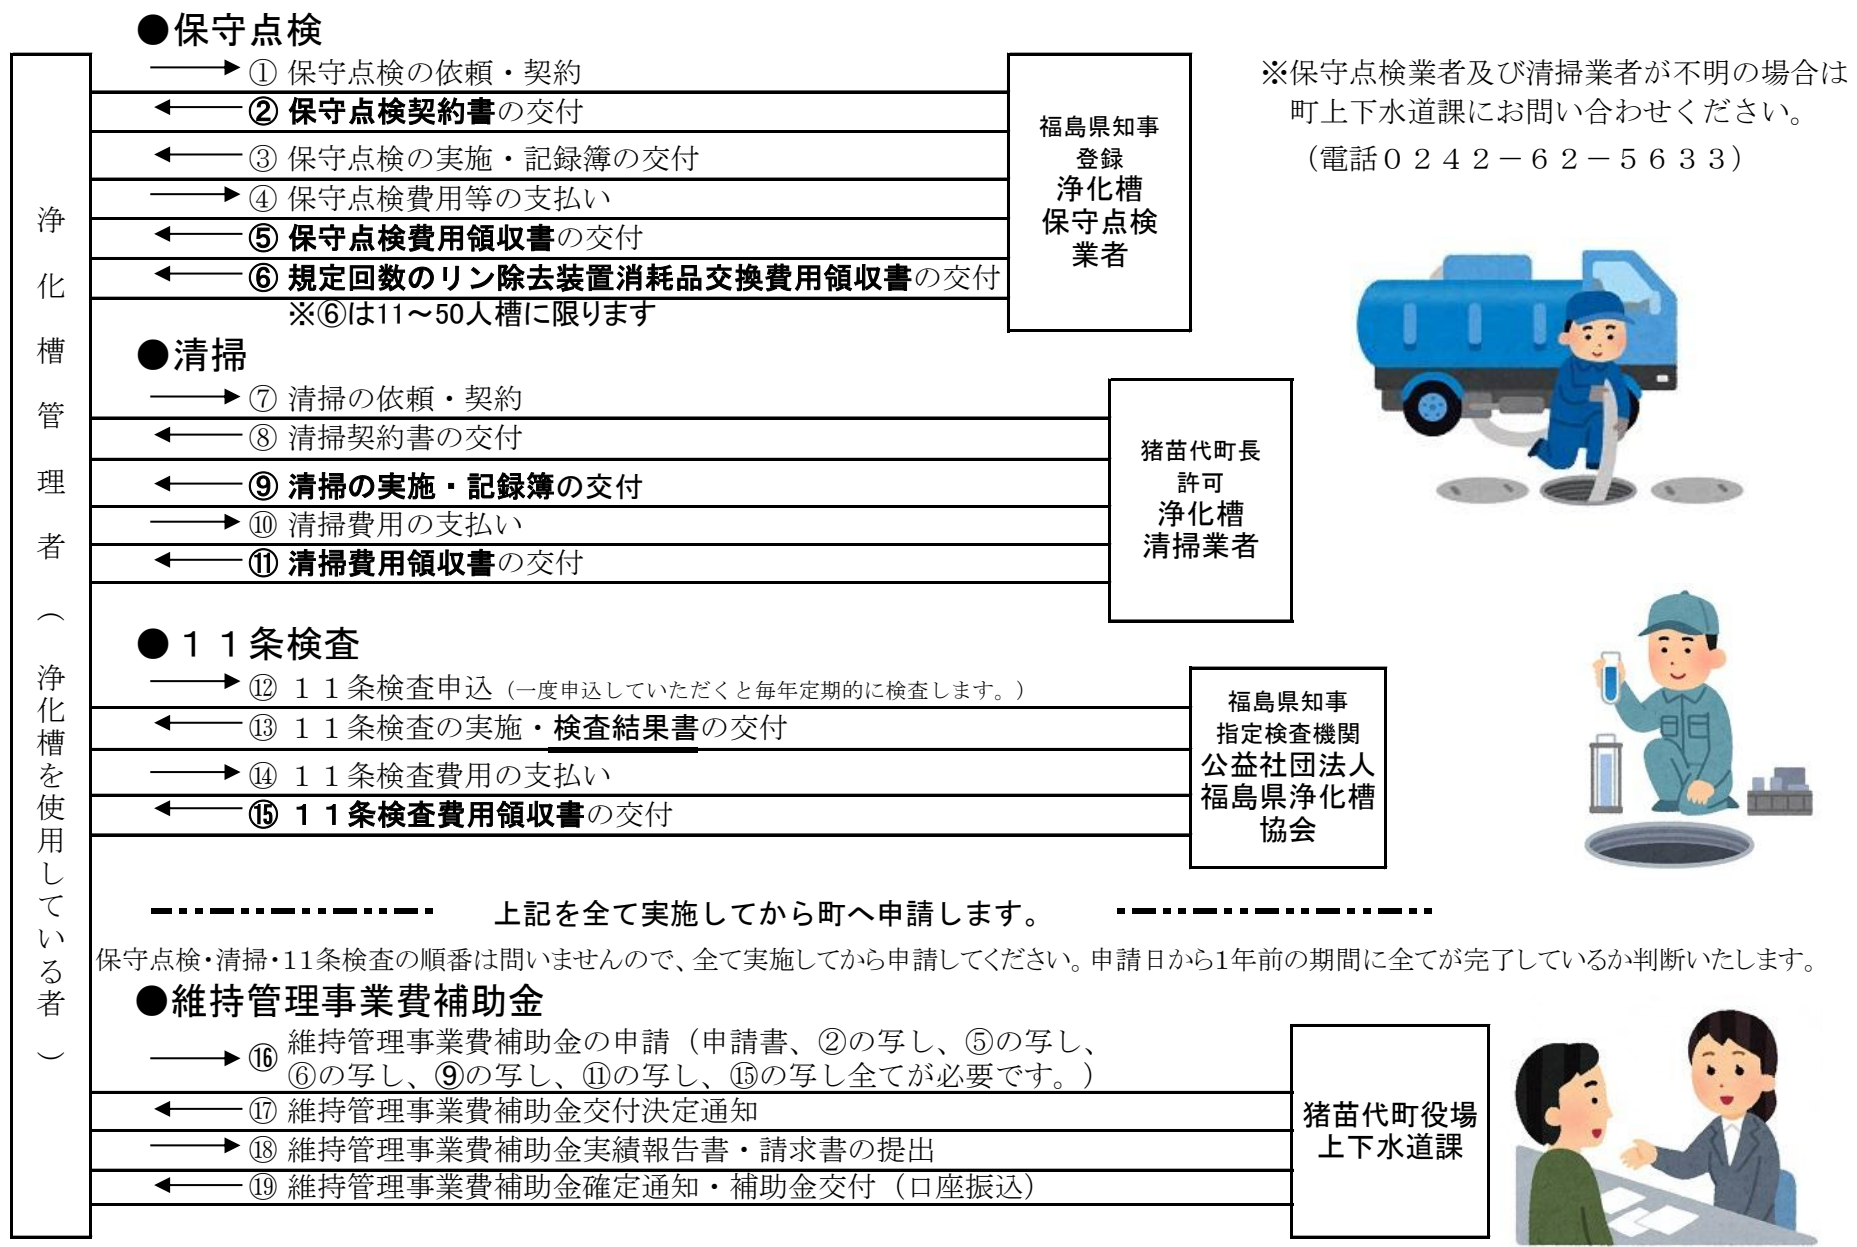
●保守点検

浄化槽管理者（浄化槽を使用している者）

① 保守点検の依頼・契約
② 保守点検契約書の交付
③ 保守点検の実施・記録簿の交付
④ 保守点検費用等の支払い
⑤ 保守点検費用領収書の交付
⑥ 規定回数のリン除去装置消耗品交換費用領収書の交付
※⑥は11～50人槽に限ります

福島県知事
登録
浄化槽
保守点検
業者

※保守点検業者及び清掃業者が不明の場合は町上下水道課にお問い合わせください。
（電話０２４２－６２－５６３３）

●清掃
⑦ 清掃の依頼・契約
⑧ 清掃契約書の交付
⑨ 清掃の実施・記録簿の交付
⑩ 清掃費用の支払い
⑪ 清掃費用領収書の交付

猪苗代町長
許可
浄化槽
清掃業者

●１１条検査
⑫ １１条検査申込（一度申込していただくと毎年定期的に検査します。）
⑬ １１条検査の実施・検査結果書の交付
⑭ １１条検査費用の支払い
⑮ １１条検査費用領収書の交付

福島県知事
指定検査機関
公益社団法人
福島県浄化槽
協会

上記を全て実施してから町へ申請します。

保守点検・清掃・11条検査の順番は問いませんので、全て実施してから申請してください。申請日から1年前の期間に全てが完了しているか判断いたします。

●維持管理事業費補助金
⑯ 維持管理事業費補助金の申請（申請書、②の写し、⑤の写し、⑥の写し、⑨の写し、⑪の写し、⑮の写し全てが必要です。）
⑰ 維持管理事業費補助金交付決定通知
⑱ 維持管理事業費補助金実績報告書・請求書の提出
⑲ 維持管理事業費補助金確定通知・補助金交付（口座振込）

猪苗代町役場
上下水道課